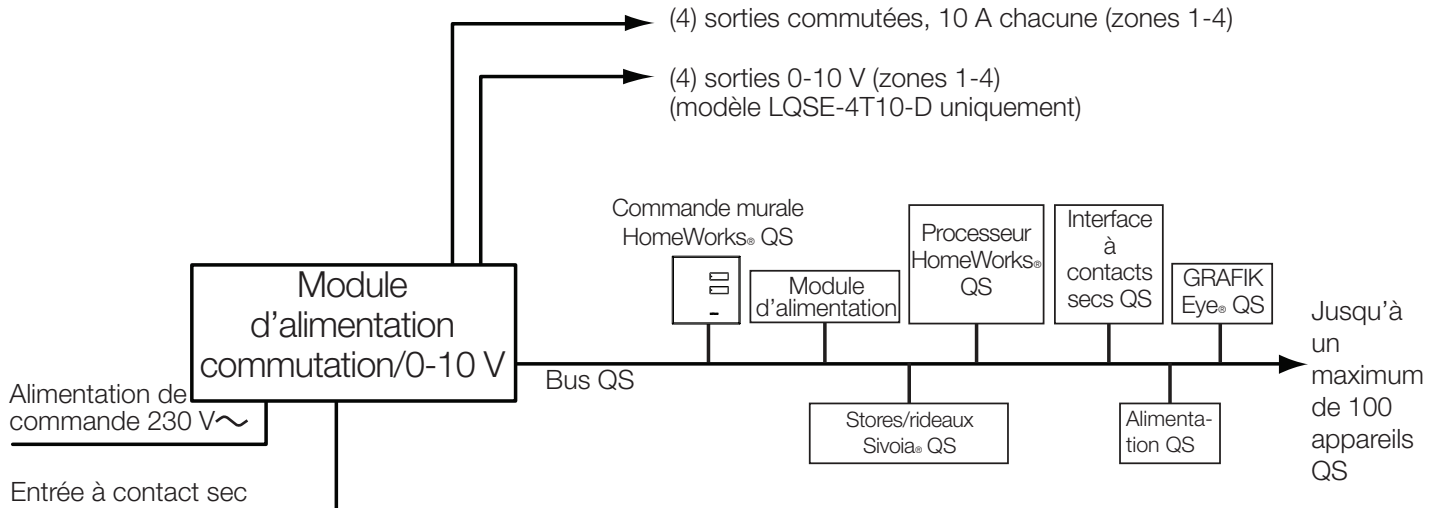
(4) sorties commutées, 10 A chacune (zones 1-4)

(4) sorties 0-10 V (zones 1-4)
(modèle LQSE-4T10-D uniquement)

Commande murale HomeWorks® QS

Module d'alimentation

Processeur HomeWorks® QS

Interface à contacts secs QS

GRAFIK Eye® QS

Module d'alimentation commutation/0-10 V

Jusqu'à un maximum de 100 appareils QS

Bus QS

Alimentation de commande 230 V$\sim$

Stores/rideaux Sivoia® QS

Alimentation QS

Entrée à contact sec